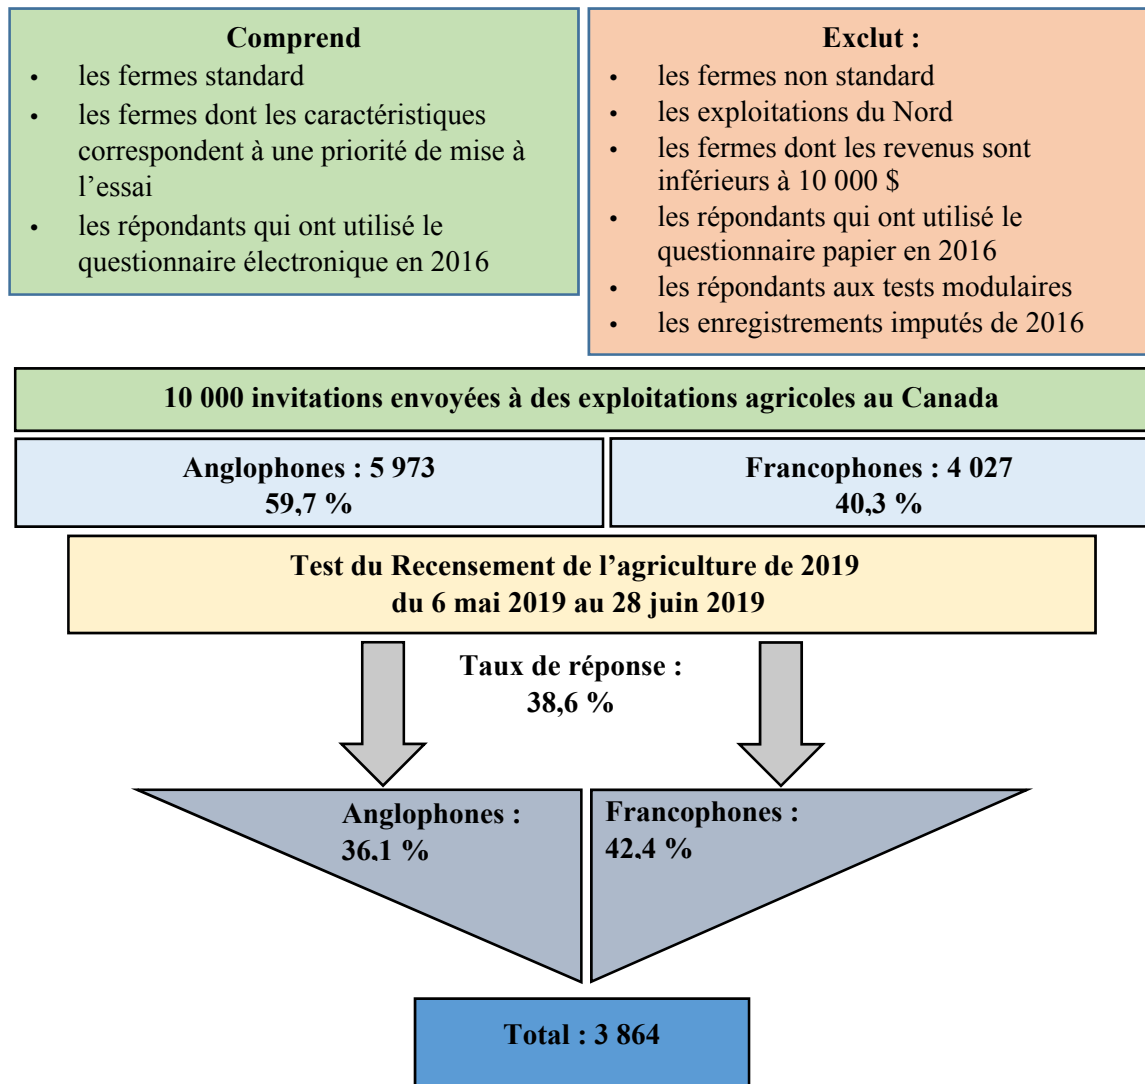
**Comprend**
- les fermes standard
- les fermes dont les caractéristiques correspondent à une priorité de mise à l'essai
- les répondants qui ont utilisé le questionnaire électronique en 2016

**Exclut :**
- les fermes non standard
- les exploitations du Nord
- les fermes dont les revenus sont inférieurs à 10 000 $
- les répondants qui ont utilisé le questionnaire papier en 2016
- les répondants aux tests modulaires
- les enregistrements imputés de 2016

**10 000 invitations envoyées à des exploitations agricoles au Canada**

**Anglophones : 5 973**
**59,7 %**

**Francophones : 4 027**
**40,3 %**

**Test du Recensement de l'agriculture de 2019**
**du 6 mai 2019 au 28 juin 2019**

**Taux de réponse :**
**38,6 %**

**Anglophones :**
**36,1 %**

**Francophones :**
**42,4 %**

**Total : 3 864**